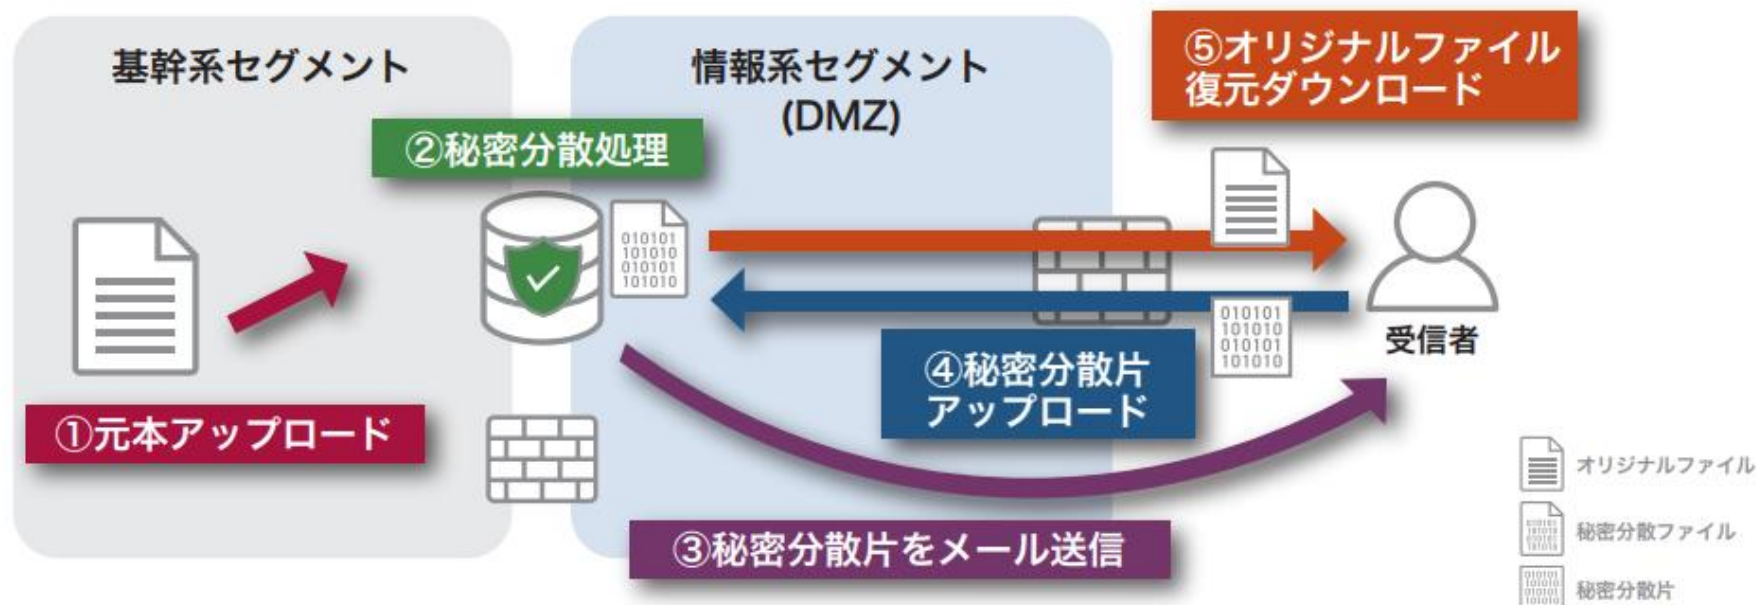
基幹系セグメント

情報系セグメント
(DMZ)

⑤オリジナルファイル
復元ダウンロード

②秘密分散処理

010101
101010
010101
101010

010101
101010
010101
101010

受信者

④秘密分散片
アップロード

①元本アップロード

③秘密分散片をメール送信

オリジナルファイル

秘密分散ファイル

秘密分散片